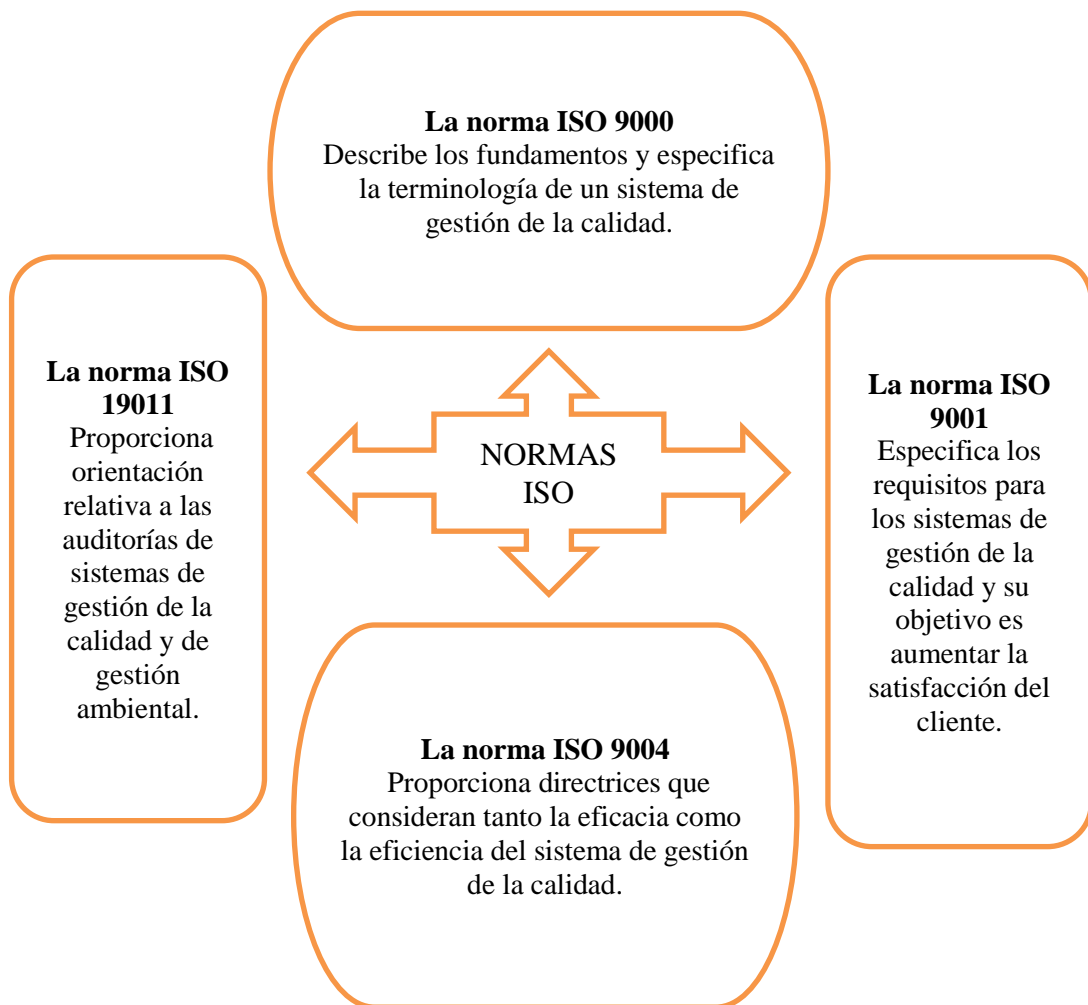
**La norma ISO 9000**
Describe los fundamentos y especifica la terminología de un sistema de gestión de la calidad.

**La norma ISO 19011**
Proporciona orientación relativa a las auditorías de sistemas de gestión de la calidad y de gestión ambiental.

NORMAS ISO

**La norma ISO 9001**
Especifica los requisitos para los sistemas de gestión de la calidad y su objetivo es aumentar la satisfacción del cliente.

**La norma ISO 9004**
Proporciona directrices que consideran tanto la eficacia como la eficiencia del sistema de gestión de la calidad.